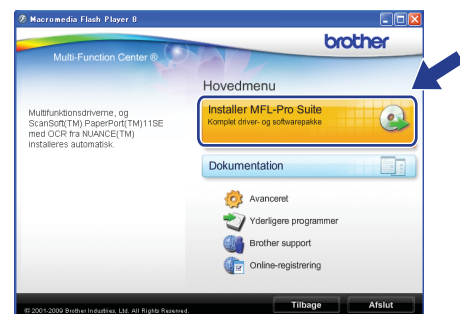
Macromedia Flash Player 8

brother

Multi-Function Center ®

Hovedmenu

Multifunktionsdriverne, og ScanSoft(TM) PaperPort(TM)11SE med OCR fra NUANCE(TM) installeres automatisk.

Installer MFL-Pro Suite
Komplet driver- og softwarepakke

Dokumentation

Avanceret

Yderligere programmer

Brother support

Online-registrering

© 2001-2009 Brother Industries, Ltd. All Rights Reserved.

Tilbage

Afslut